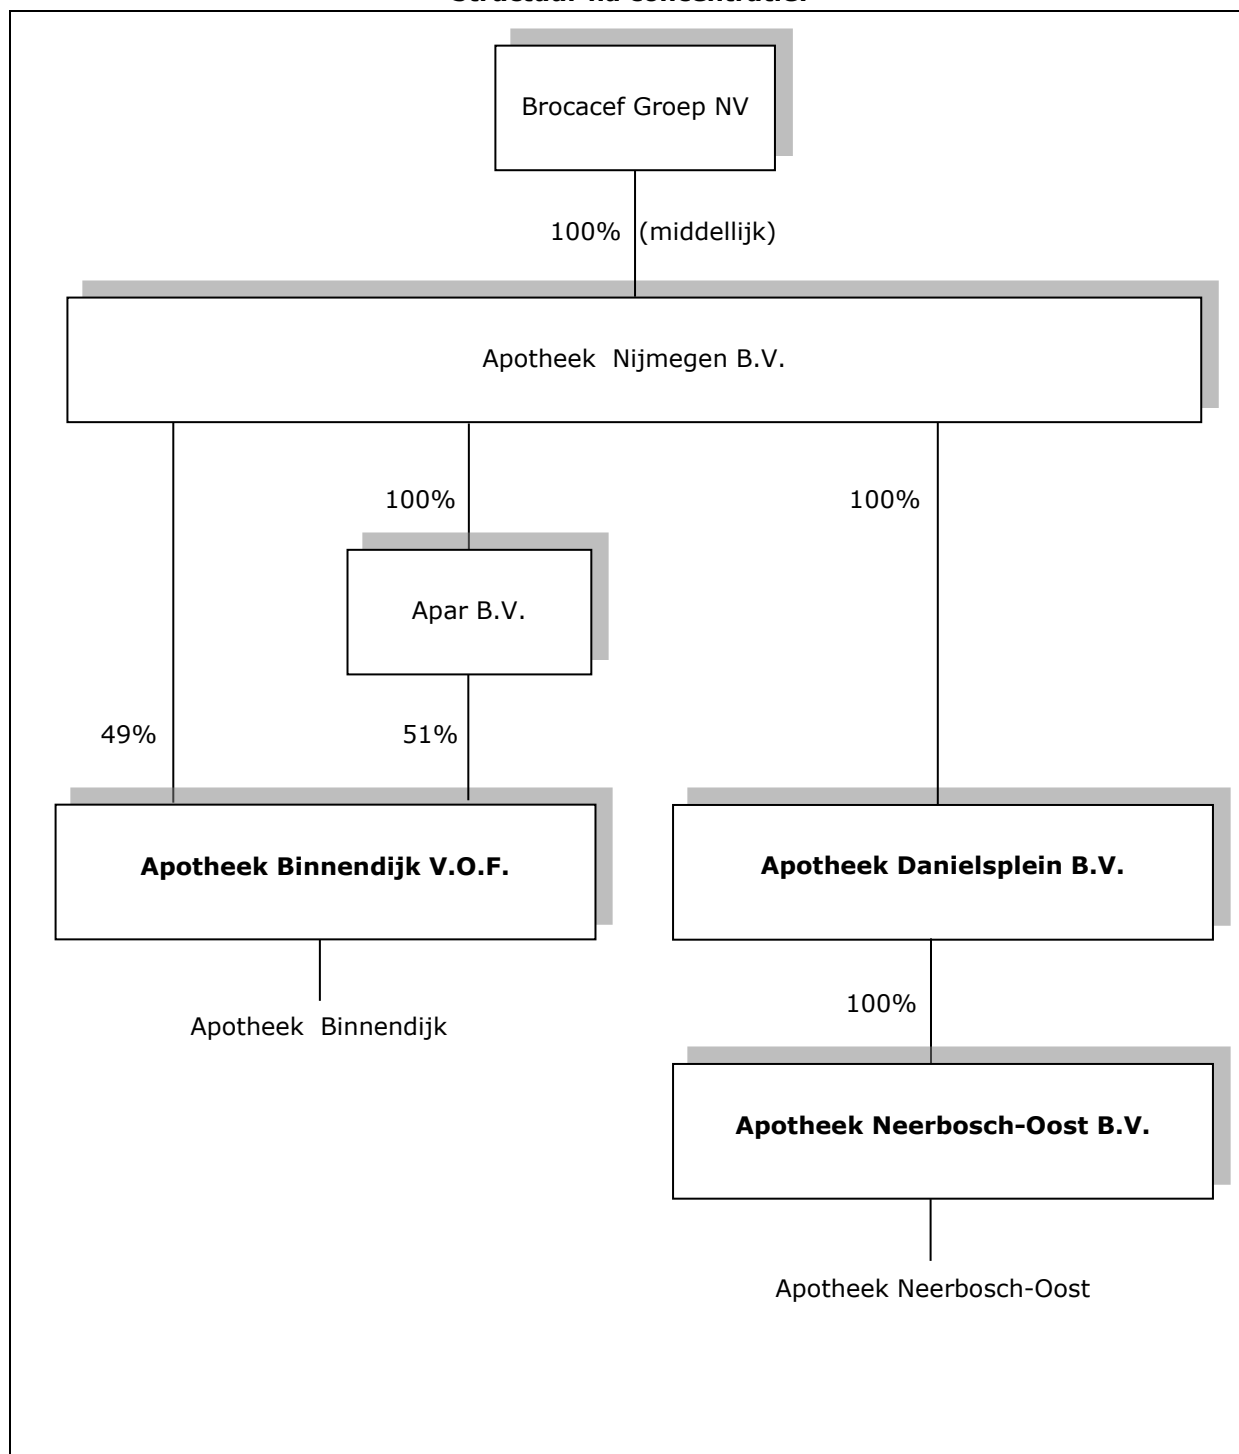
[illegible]

Brocacef Groep NV

100% (middellijk)

Apotheek Nijmegen B.V.

100%

100%

Apar B.V.

49%

51%

**Apotheek Binnendijk V.O.F.**

**Apotheek Danielsplein B.V.**

Apotheek Binnendijk

100%

**Apotheek Neerbosch-Oost B.V.**

Apotheek Neerbosch-Oost